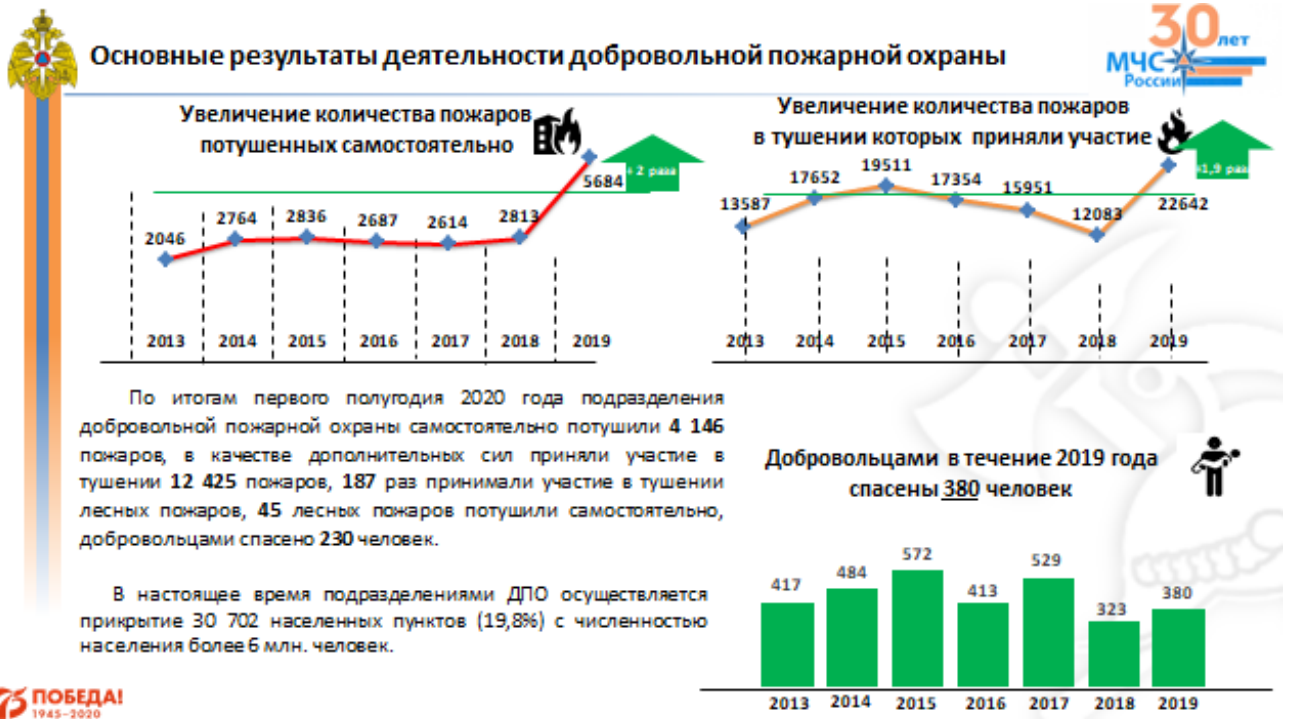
Основные результаты деятельности добровольной пожарной охраны

30 лет МЧС России

Увеличение количества пожаров потушенных самостоятельно

в 2 раза

2046, 2764, 2836, 2687, 2614, 2813, 5684

2013, 2014, 2015, 2016, 2017, 2018, 2019

Увеличение количества пожаров в тушении которых приняли участие

в 1,9 раза

13587, 17652, 19511, 17354, 15951, 12083, 22642

2013, 2014, 2015, 2016, 2017, 2018, 2019

По итогам первого полугодия 2020 года подразделения добровольной пожарной охраны самостоятельно потушили 4 146 пожаров, в качестве дополнительных сил приняли участие в тушении 12 425 пожаров, 187 раз принимали участие в тушении лесных пожаров, 45 лесных пожаров потушили самостоятельно, добровольцами спасено 230 человек.

В настоящее время подразделениями ДПО осуществляется прикрытие 30 702 населенных пунктов (19,8%) с численностью населения более 6 млн. человек.

Добровольцами в течение 2019 года спасены 380 человек

417, 484, 572, 413, 529, 323, 380

2013, 2014, 2015, 2016, 2017, 2018, 2019

75 ПОБЕДА! 1945–2020